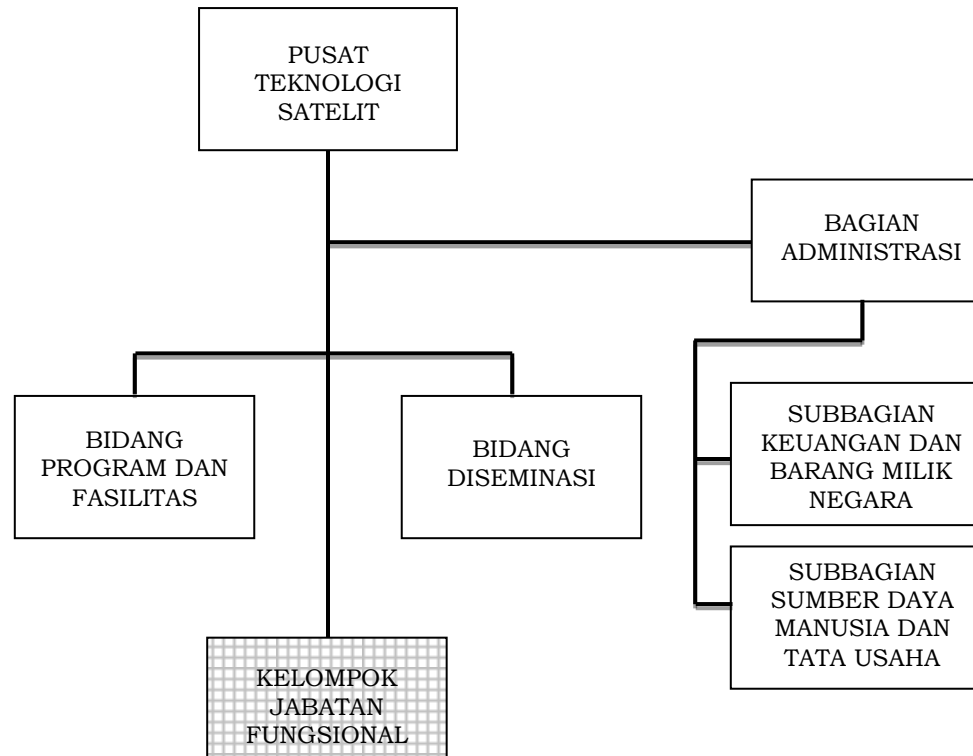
PUSAT TEKNOLOGI SATELIT

BAGIAN ADMINISTRASI

BIDANG PROGRAM DAN FASILITAS

BIDANG DISEMINASI

SUBBAGIAN KEUANGAN DAN BARANG MILIK NEGARA

SUBBAGIAN SUMBER DAYA MANUSIA DAN TATA USAHA

KELOMPOK JABATAN FUNGSIONAL